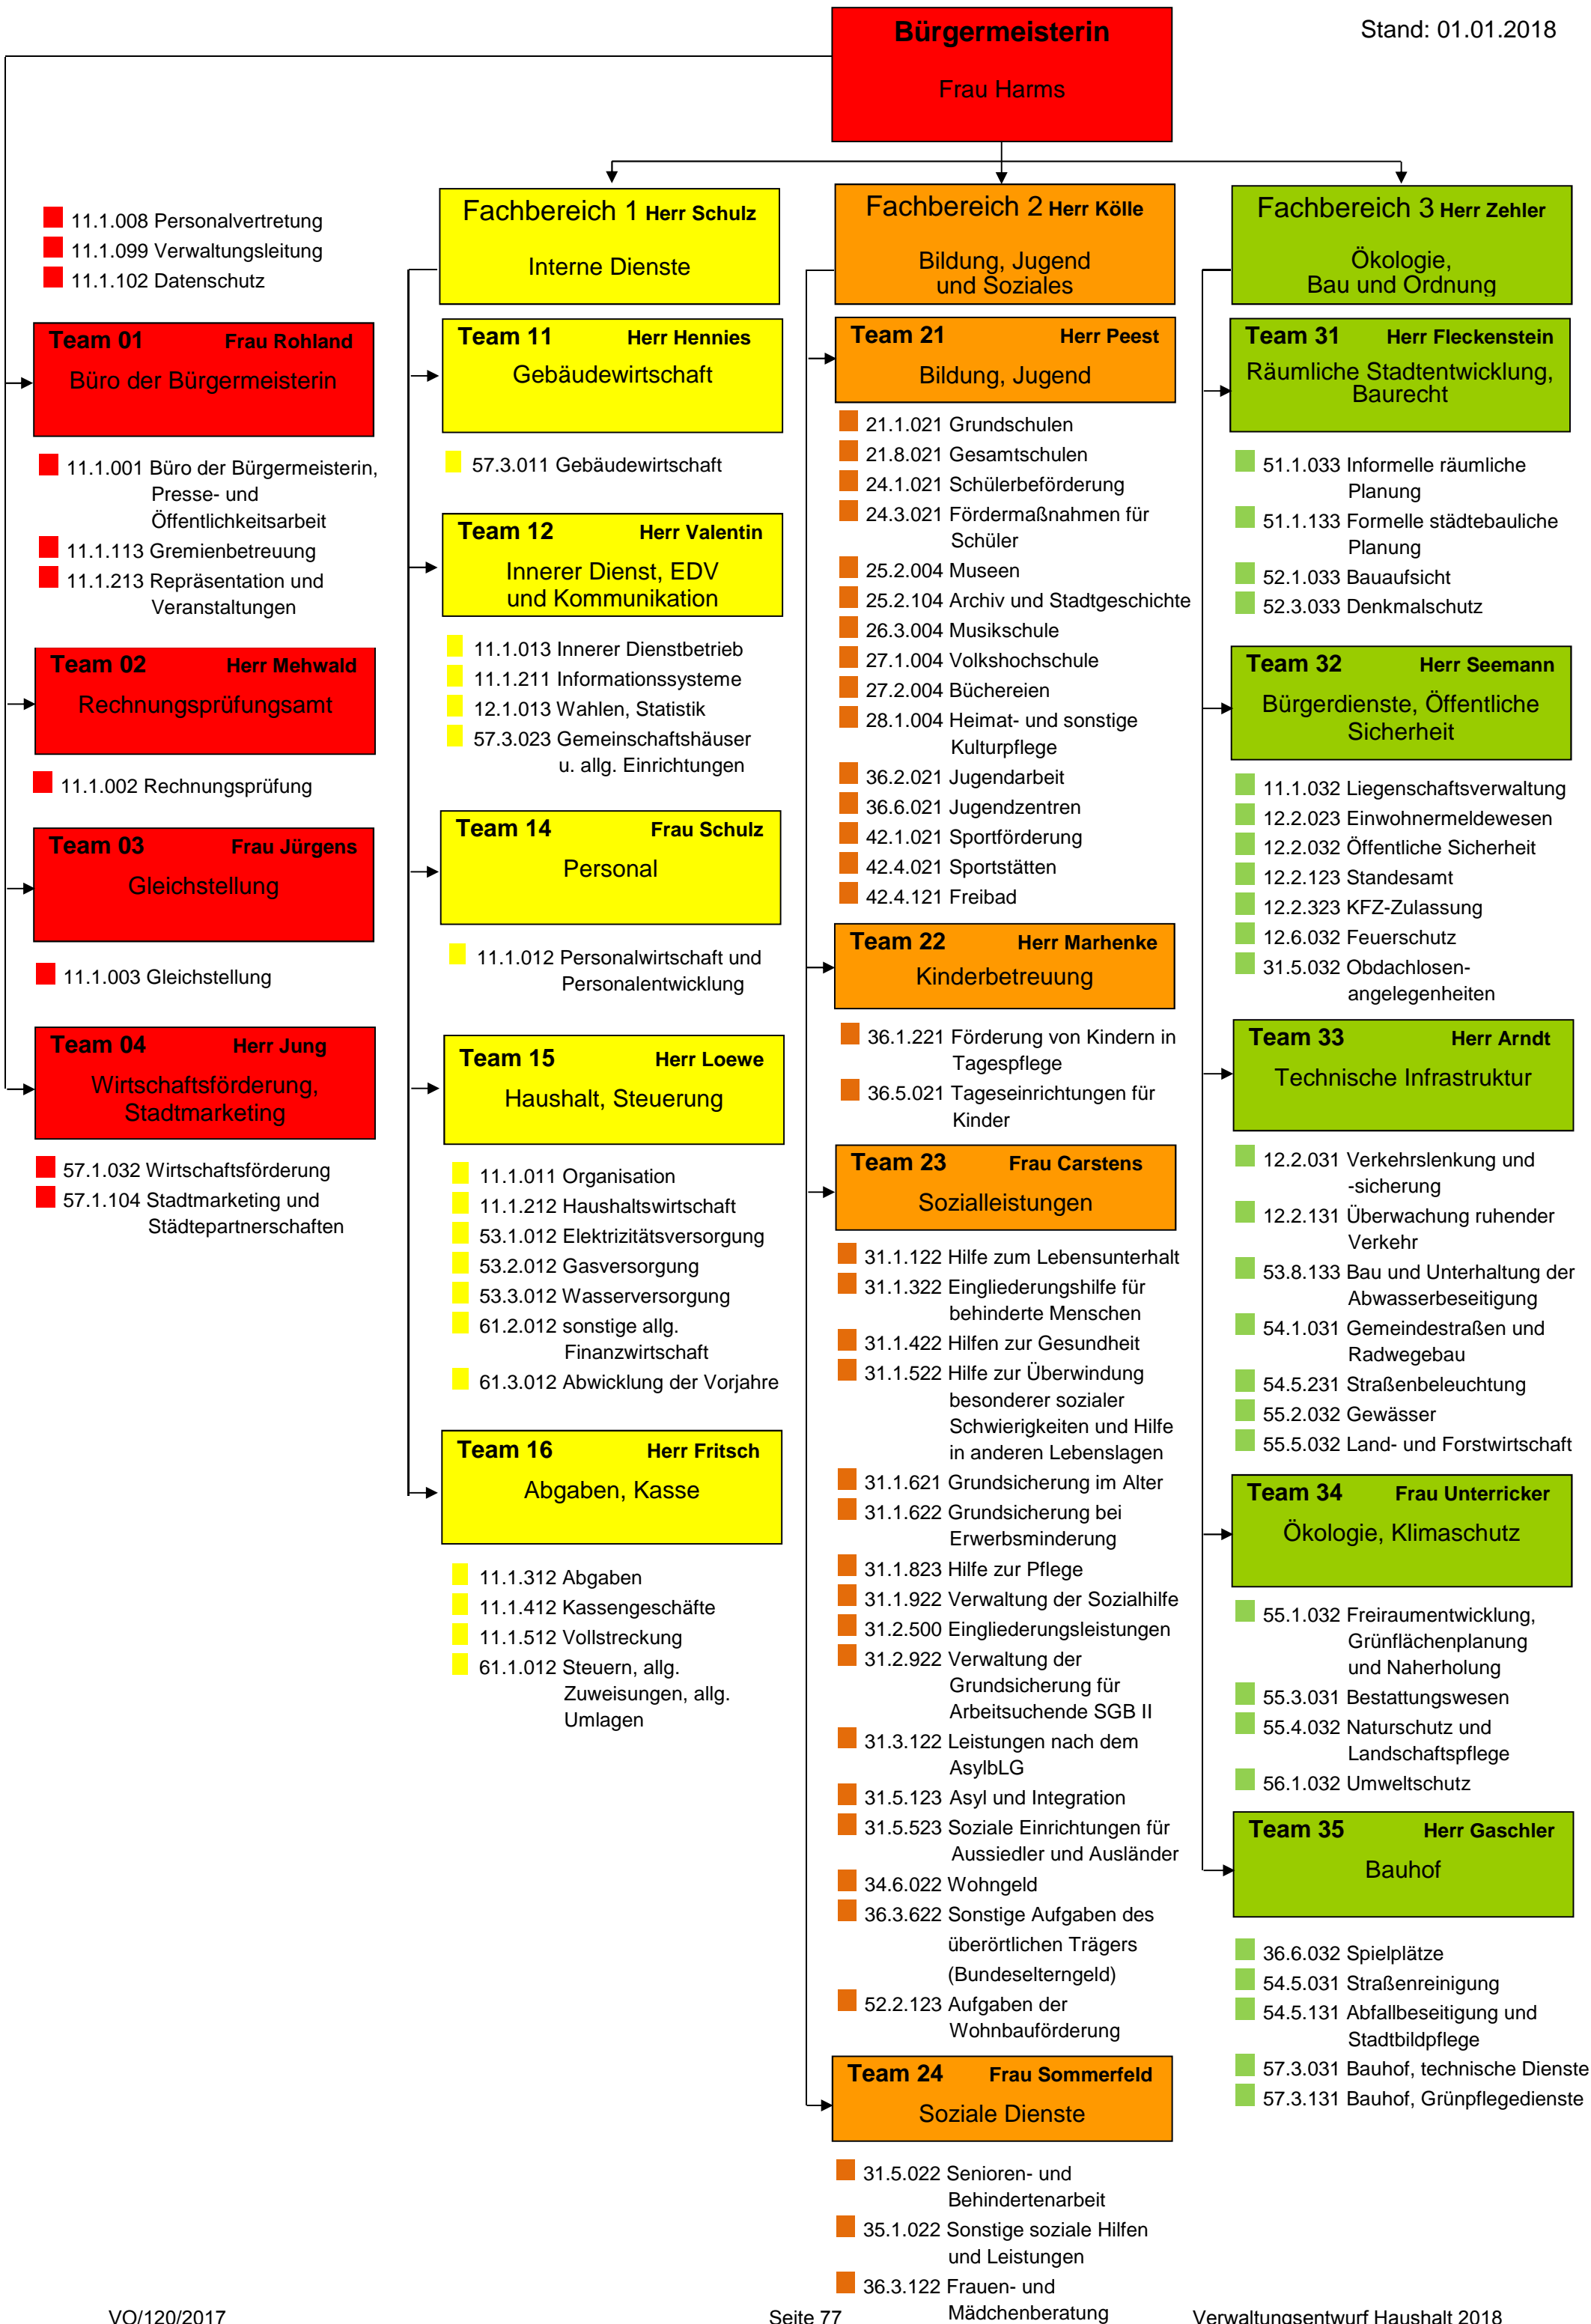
Bürgermeisterin
Frau Harms

Stand: 01.01.2018

11.1.008 Personalvertretung
11.1.099 Verwaltungsleitung
11.1.102 Datenschutz

Team 01 Frau Rohland
Büro der Bürgermeisterin

11.1.001 Büro der Bürgermeisterin, Presse- und Öffentlichkeitsarbeit
11.1.113 Gremienbetreuung
11.1.213 Repräsentation und Veranstaltungen

Team 02 Herr Mehwald
Rechnungsprüfungsamt

11.1.002 Rechnungsprüfung

Team 03 Frau Jürgens
Gleichstellung

11.1.003 Gleichstellung

Team 04 Herr Jung
Wirtschaftsförderung, Stadtmarketing

57.1.032 Wirtschaftsförderung
57.1.104 Stadtmarketing und Städtepartnerschaften

Fachbereich 1 Herr Schulz
Interne Dienste

Team 11 Herr Hennies
Gebäudewirtschaft

57.3.011 Gebäudewirtschaft

Team 12 Herr Valentin
Innerer Dienst, EDV und Kommunikation

11.1.013 Innerer Dienstbetrieb
11.1.211 Informationssysteme
12.1.013 Wahlen, Statistik
57.3.023 Gemeinschaftshäuser u. allg. Einrichtungen

Team 14 Frau Schulz
Personal

11.1.012 Personalwirtschaft und Personalentwicklung

Team 15 Herr Loewe
Haushalt, Steuerung

11.1.011 Organisation
11.1.212 Haushaltswirtschaft
53.1.012 Elektrizitätsversorgung
53.2.012 Gasversorgung
53.3.012 Wasserversorgung
61.2.012 sonstige allg. Finanzwirtschaft
61.3.012 Abwicklung der Vorjahre

Team 16 Herr Fritsch
Abgaben, Kasse

11.1.312 Abgaben
11.1.412 Kassengeschäfte
11.1.512 Vollstreckung
61.1.012 Steuern, allg. Zuweisungen, allg. Umlagen

Fachbereich 2 Herr Kölle
Bildung, Jugend und Soziales

Team 21 Herr Peest
Bildung, Jugend

21.1.021 Grundschulen
21.8.021 Gesamtschulen
24.1.021 Schülerbeförderung
24.3.021 Fördermaßnahmen für Schüler
25.2.004 Museen
25.2.104 Archiv und Stadtgeschichte
26.3.004 Musikschule
27.1.004 Volkshochschule
27.2.004 Büchereien
28.1.004 Heimat- und sonstige Kulturpflege
36.2.021 Jugendarbeit
36.6.021 Jugendzentren
42.1.021 Sportförderung
42.4.021 Sportstätten
42.4.121 Freibad

Team 22 Herr Marhenke
Kinderbetreuung

36.1.221 Förderung von Kindern in Tagespflege
36.5.021 Tageseinrichtungen für Kinder

Team 23 Frau Carstens
Sozialleistungen

31.1.122 Hilfe zum Lebensunterhalt
31.1.322 Eingliederungshilfe für behinderte Menschen
31.1.422 Hilfen zur Gesundheit
31.1.522 Hilfe zur Überwindung besonderer sozialer Schwierigkeiten und Hilfe in anderen Lebenslagen
31.1.621 Grundsicherung im Alter
31.1.622 Grundsicherung bei Erwerbsminderung
31.1.823 Hilfe zur Pflege
31.1.922 Verwaltung der Sozialhilfe
31.2.500 Eingliederungsleistungen
31.2.922 Verwaltung der Grundsicherung für Arbeitsuchende SGB II
31.3.122 Leistungen nach dem AsylbLG
31.5.123 Asyl und Integration
31.5.523 Soziale Einrichtungen für Aussiedler und Ausländer
34.6.022 Wohngeld
36.3.622 Sonstige Aufgaben des überörtlichen Trägers (Bundeselterngeld)
52.2.123 Aufgaben der Wohnbauförderung

Team 24 Frau Sommerfeld
Soziale Dienste

31.5.022 Senioren- und Behindertenarbeit
35.1.022 Sonstige soziale Hilfen und Leistungen
36.3.122 Frauen- und Mädchenberatung

Fachbereich 3 Herr Zehler
Ökologie, Bau und Ordnung

Team 31 Herr Fleckenstein
Räumliche Stadtentwicklung, Baurecht

51.1.033 Informelle räumliche Planung
51.1.133 Formelle städtebauliche Planung
52.1.033 Bauaufsicht
52.3.033 Denkmalschutz

Team 32 Herr Seemann
Bürgerdienste, Öffentliche Sicherheit

11.1.032 Liegenschaftsverwaltung
12.2.023 Einwohnermeldewesen
12.2.032 Öffentliche Sicherheit
12.2.123 Standesamt
12.2.323 KFZ-Zulassung
12.6.032 Feuerschutz
31.5.032 Obdachlosen-angelegenheiten

Team 33 Herr Arndt
Technische Infrastruktur

12.2.031 Verkehrslenkung und -sicherung
12.2.131 Überwachung ruhender Verkehr
53.8.133 Bau und Unterhaltung der Abwasserbeseitigung
54.1.031 Gemeindestraßen und Radwegebau
54.5.231 Straßenbeleuchtung
55.2.032 Gewässer
55.5.032 Land- und Forstwirtschaft

Team 34 Frau Unterricker
Ökologie, Klimaschutz

55.1.032 Freiraumentwicklung, Grünflächenplanung und Naherholung
55.3.031 Bestattungswesen
55.4.032 Naturschutz und Landschaftspflege
56.1.032 Umweltschutz

Team 35 Herr Gaschler
Bauhof

36.6.032 Spielplätze
54.5.031 Straßenreinigung
54.5.131 Abfallbeseitigung und Stadtbildpflege
57.3.031 Bauhof, technische Dienste
57.3.131 Bauhof, Grünpflegedienste

VO/120/2017
Seite 77
Verwaltungsentwurf Haushalt 2018